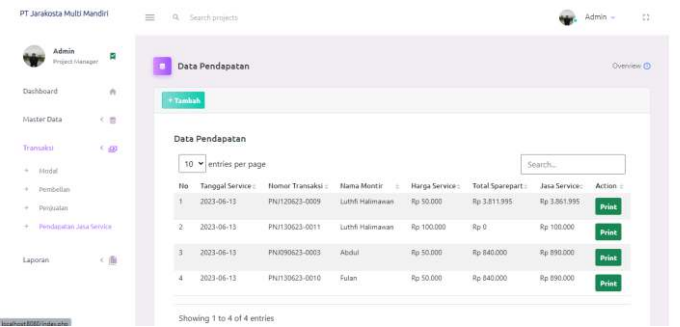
PT Jarakosta Multi Mandiri

Search projects

Admin

Admin
Project Manager

Dashboard

Master Data

Transaksi

Modal

Pembelian

Penjualan

Pendapatan Jasa Service

Laporan

Data Pendapatan

Overview

+ Tambah

Data Pendapatan

10 entries per page

Search...

| No | Tanggal Service | Nomor Transaksi | Nama Montir | Harga Service | Total Sparepart | Jasa Service | Action |
|---|---|---|---|---|---|---|---|
| 1 | 2023-06-13 | PN/120623-0009 | Luthfi Halimawan | Rp 50.000 | Rp 3.811.995 | Rp 3.861.995 | Print |
| 2 | 2023-06-13 | PN/130623-0011 | Luthfi Halimawan | Rp 100.000 | Rp 0 | Rp 100.000 | Print |
| 3 | 2023-06-13 | PN/090623-0003 | Abdul | Rp 50.000 | Rp 840.000 | Rp 890.000 | Print |
| 4 | 2023-06-13 | PN/130623-0010 | Fulan | Rp 50.000 | Rp 840.000 | Rp 890.000 | Print |

Showing 1 to 4 of 4 entries

localhost:8080/index.php